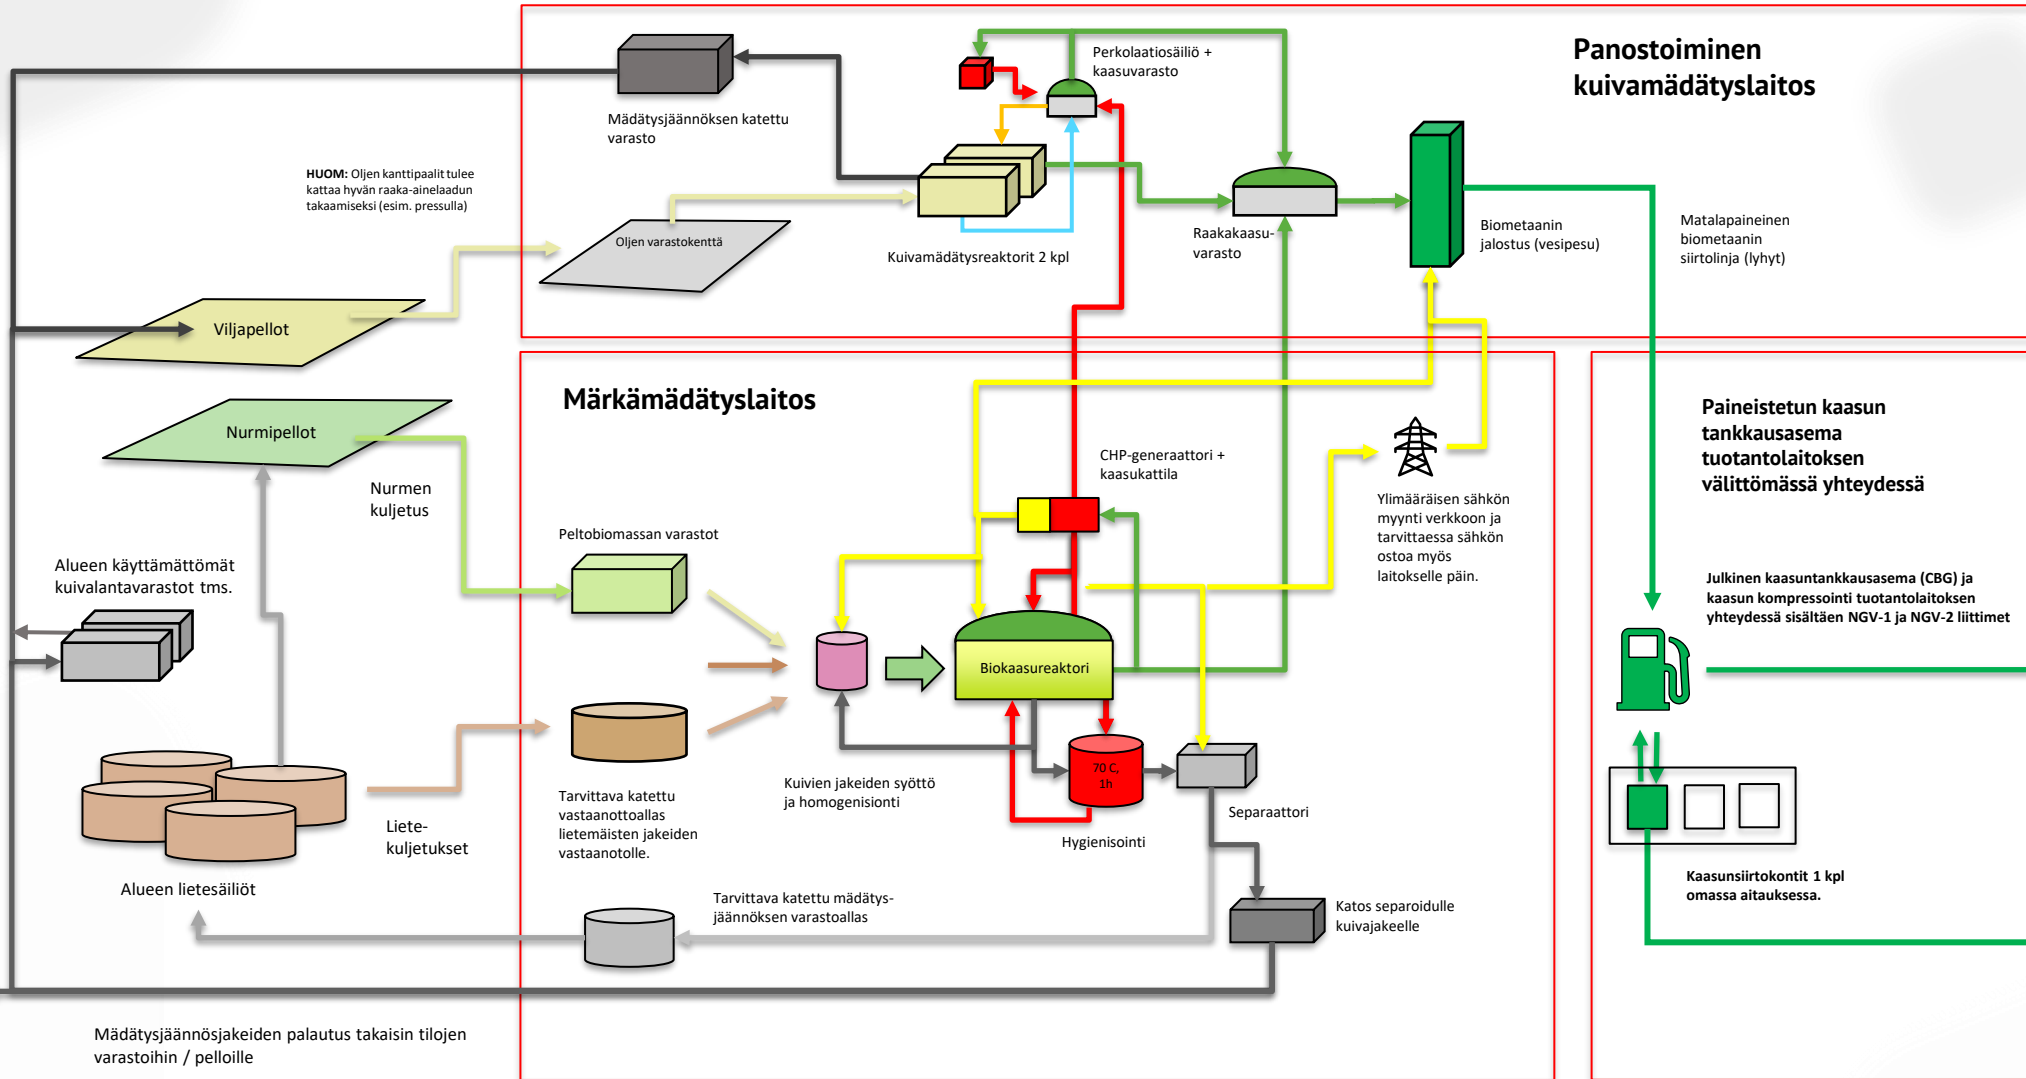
Panostoiminen kuivamädätyslaitos

Mädätysjäännöksen katettu varasto

Perkolaatiosäiliö + kaasuvarasto

HUOM: Oljen kanttipaalit tulee kattaa hyvän raaka-ainelaadun takaamiseksi (esim. pressulla)

Oljen varastokenttä

Kuivamädätysreaktorit 2 kpl

Raakakaasu-varasto

Biometaanin jalostus (vesipesu)

Matalapaineinen biometaanin siirtolinja (lyhyt)

Viljapellot

Nurmipellot

Märkämädätyslaitos

Paineistetun kaasun tankkausasema tuotantolaitoksen välittömässä yhteydessä

Nurmen kuljetus

CHP-generaattori + kaasukattila

Ylimääräisen sähkön myynti verkkoon ja tarvittaessa sähkön ostoa myös laitokselle päin.

Peltobiomassan varastot

Alueen käyttämättömät kuivalantavarastot tms.

Julkinen kaasuntankkausasema (CBG) ja kaasun kompressointi tuotantolaitoksen yhteydessä sisältäen NGV-1 ja NGV-2 liittimet

Biokaasureaktori

70 C, 1h

Kuivien jakeiden syöttö ja homogenisiointi

Separaattori

Tarvittava katettu vastaanottoallas lietemäisten jakeiden vastaanotolle.

Liete-kuljetukset

Hygienisointi

Kaasunsiirtokontit 1 kpl omassa aitauksessa.

Alueen lietesäiliöt

Tarvittava katettu mädätys-jäännöksen varastoallas

Katos separoidulle kuivajakeelle

Mädätysjäännösjakeiden palautus takaisin tilojen varastoihin / pelloille